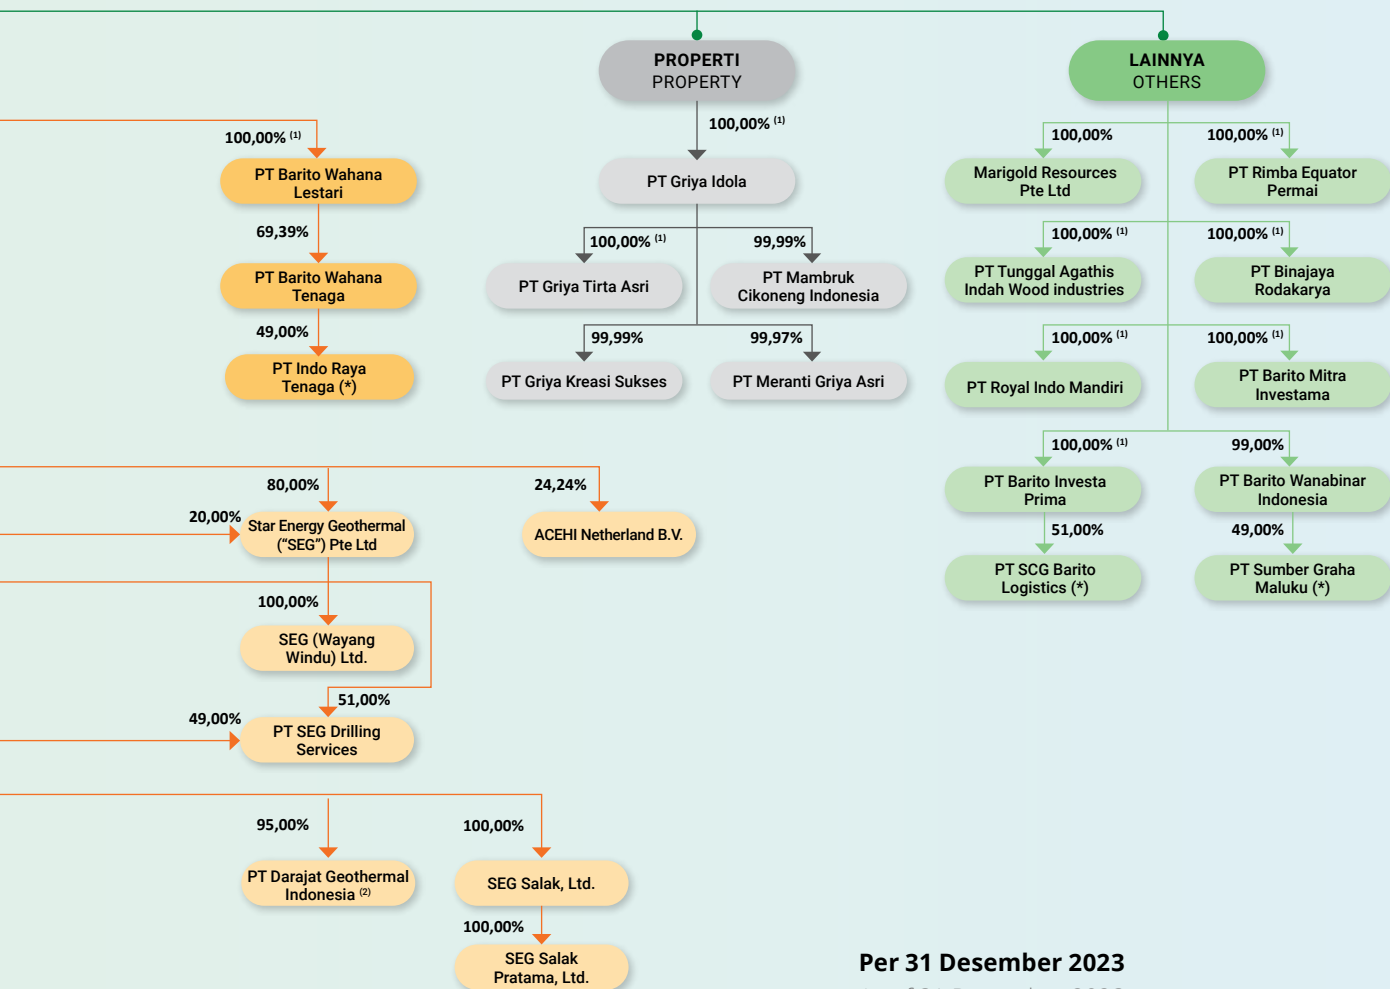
PROPERTI
PROPERTY

LAINNYA
OTHERS

100,00% $^{(1)}$
PT Barito Wahana Lestari
69,39%
PT Barito Wahana Tenaga
49,00%
PT Indo Raya Tenaga (*)

100,00% $^{(1)}$
PT Griya Idola
100,00% $^{(1)}$
PT Griya Tirta Asri
99,99%
PT Mambruk Cikoneng Indonesia
99,99%
PT Griya Kreasi Sukses
99,97%
PT Meranti Griya Asri

100,00%
Marigold Resources Pte Ltd
100,00% $^{(1)}$
PT Rimba Equator Permai
100,00% $^{(1)}$
PT Tunggal Agathis Indah Wood industries
100,00% $^{(1)}$
PT Binajaya Rodakarya
100,00% $^{(1)}$
PT Royal Indo Mandiri
100,00% $^{(1)}$
PT Barito Mitra Investama
100,00% $^{(1)}$
PT Barito Investa Prima
99,00%
PT Barito Wanabinar Indonesia
51,00%
PT SCG Barito Logistics (*)
49,00%
PT Sumber Graha Maluku (*)

80,00%
20,00%
Star Energy Geothermal ("SEG") Pte Ltd
24,24%
ACEHI Netherland B.V.
100,00%
SEG (Wayang Windu) Ltd.
51,00%
49,00%
PT SEG Drilling Services
95,00%
PT Darajat Geothermal Indonesia $^{(2)}$
100,00%
SEG Salak, Ltd.
100,00%
SEG Salak Pratama, Ltd.

Per 31 Desember 2023